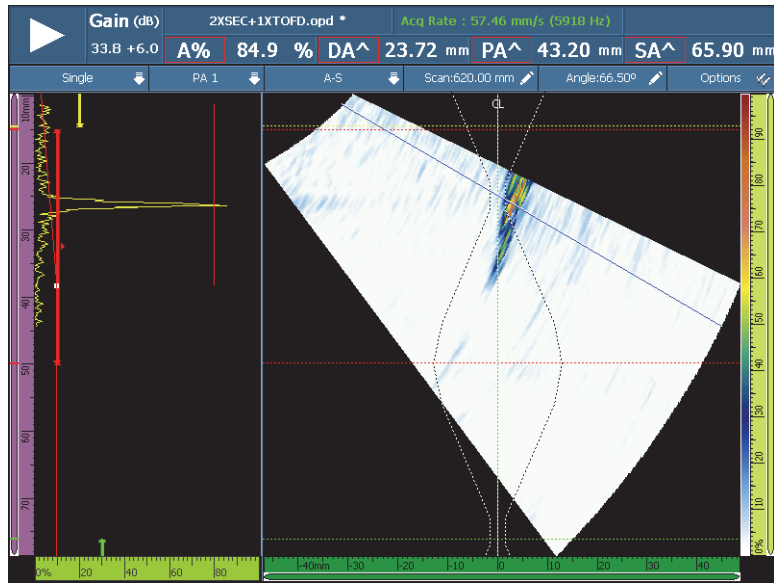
Gain (dB)
33.8 +6.0
2XSEC+1XTOFD.opd *
Acq Rate : 57.46 mm/s (5918 Hz)
A% 84.9 % DA^ 23.72 mm PA^ 43.20 mm SA^ 65.90 mm
Single
PA 1
A-S
Scan:620.00 mm
Angle:66.50º
Options
10mm
20
30
40
50
60
70
CL
0%
20
40
60
80
-40mm
-30
-20
-10
0
10
20
30
40
100
90
80
70
60
50
40
30
20
10
0%